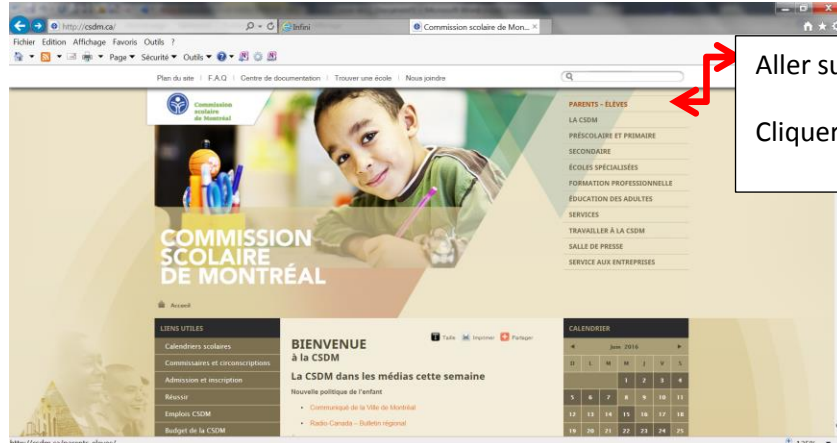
http://csdm.ca/
Infini
Commission scolaire de Mon...
Fichier Edition Affichage Favoris Outils ?
Page ▾ Sécurité ▾ Outils ▾

Plan du site | F.A.Q | Centre de documentation | Trouver une école | Nous joindre

Aller su

Cliquer

Commission scolaire de Montréal

PARENTS - ÉLÈVES
LA CSDM
PRÉSCOLAIRE ET PRIMAIRE
SECONDAIRE
ÉCOLES SPÉCIALISÉES
FORMATION PROFESSIONNELLE
ÉDUCATION DES ADULTES
SERVICES
TRAVAILLER À LA CSDM
SALLE DE PRESSE
SERVICE AUX ENTREPRISES

COMMISSION SCOLAIRE DE MONTRÉAL

Accueil

LIENS UTILES
Calendriers scolaires
Commissaires et circonscriptions
Admission et inscription
Réussir
Emplois CSDM
Budget de la CSDM

BIENVENUE
à la CSDM
Taille Imprimer Partager

La CSDM dans les médias cette semaine
Nouvelle politique de l'enfant
• Communiqué de la Ville de Montréal
• Radio-Canada – Bulletin régional

CALENDRIER
◄ Juin 2016 ►
| D | L | M | M | J | V | S |
|---|---|---|---|---|---|---|
| | | | 1 | 2 | 3 | 4 |
| 5 | 6 | 7 | 8 | 9 | 10 | 11 |
| 12 | 13 | 14 | 15 | 16 | 17 | 18 |
| 19 | 20 | 21 | 22 | 23 | 24 | 25 |

http://csdm.ca/parents-eleves/
125%